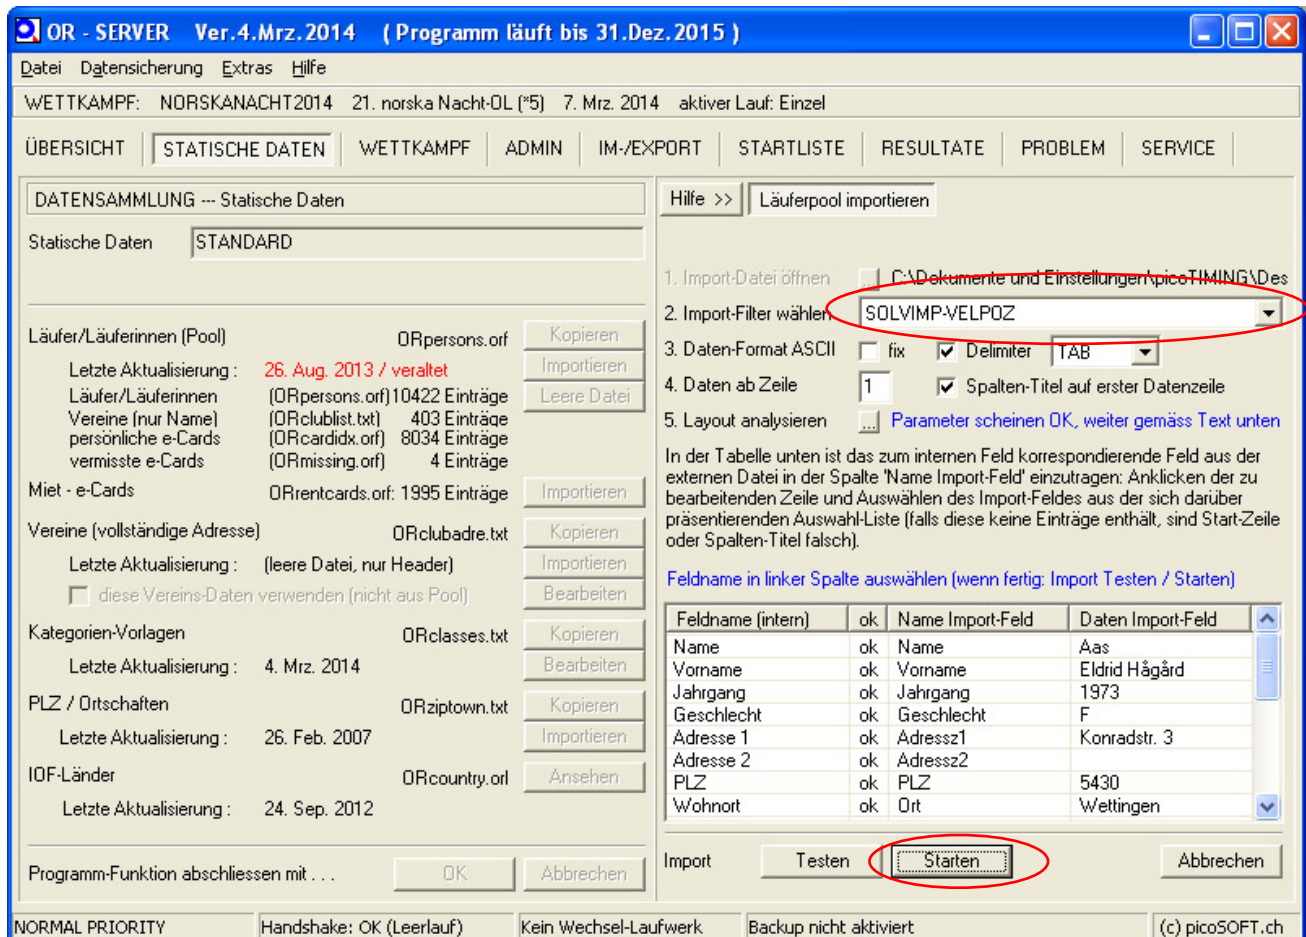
OR - SERVER Ver.4.Mrz.2014 ( Programm läuft bis 31.Dez.2015 )

Datei Datensicherung Extras Hilfe

WETTKAMPF: NORSKANACHT2014 21. norska Nacht-OL (*5) 7. Mrz. 2014 aktiver Lauf: Einzel

ÜBERSICHT STATISCHE DATEN WETTKAMPF ADMIN IM-/EXPORT STARTLISTE RESULTATE PROBLEM SERVICE

DATENSAMMLUNG --- Statische Daten

Statische Daten STANDARD

Läufer/Läuferinnen (Pool) ORpersons.orf Kopieren
Letzte Aktualisierung : 26. Aug. 2013 / veraltet Importieren
Läufer/Läuferinnen (ORpersons.orf) 10422 Einträge Leere Datei
Vereine (nur Name) (ORclublist.txt) 403 Einträge
persönliche e-Cards (ORcardidx.orf) 8034 Einträge
vermisste e-Cards (ORmissing.orf) 4 Einträge
Miet - e-Cards ORrentcards.orf: 1995 Einträge Importieren
Vereine (vollständige Adresse) ORclubadre.txt Kopieren
Letzte Aktualisierung : (leere Datei, nur Header) Importieren
diese Vereins-Daten verwenden (nicht aus Pool) Bearbeiten
Kategorien-Vorlagen ORclasses.txt Kopieren
Letzte Aktualisierung : 4. Mrz. 2014 Bearbeiten
PLZ / Ortschaften ORziptown.txt Kopieren
Letzte Aktualisierung : 26. Feb. 2007 Importieren
IOF-Länder ORcountry.orl Ansehen
Letzte Aktualisierung : 24. Sep. 2012

Programm-Funktion abschliessen mit . . . OK Abbrechen

Hilfe >> Läuferpool importieren

1. Import-Datei öffnen ... C:\Dokumente und Einstellungen\picoTIMING\Des
2. Import-Filter wählen SOLVIMP-VELPOZ
3. Daten-Format ASCII fix Delimiter TAB
4. Daten ab Zeile 1 Spalten-Titel auf erster Datenzeile
5. Layout analysieren ... Parameter scheinen OK, weiter gemäss Text unten

In der Tabelle unten ist das zum internen Feld korrespondierende Feld aus der externen Datei in der Spalte 'Name Import-Feld' einzutragen: Anklicken der zu bearbeitenden Zeile und Auswählen des Import-Feldes aus der sich darüber präsentierenden Auswahl-Liste (falls diese keine Einträge enthält, sind Start-Zeile oder Spalten-Titel falsch).

Feldname in linker Spalte auswählen (wenn fertig: Import Testen / Starten)

| Feldname (intern) | ok | Name Import-Feld | Daten Import-Feld |
|---|---|---|---|
| Name | ok | Name | Aas |
| Vorname | ok | Vorname | Eldrid Hågård |
| Jahrgang | ok | Jahrgang | 1973 |
| Geschlecht | ok | Geschlecht | F |
| Adresse 1 | ok | Adressz1 | Konradstr. 3 |
| Adresse 2 | ok | Adressz2 | |
| PLZ | ok | PLZ | 5430 |
| Wohnort | ok | Ort | Wettingen |

Import Testen Starten Abbrechen

NORMAL PRIORITY Handshake: OK (Leerlauf) Kein Wechsel-Laufwerk Backup nicht aktiviert (c) picoSOFT.ch